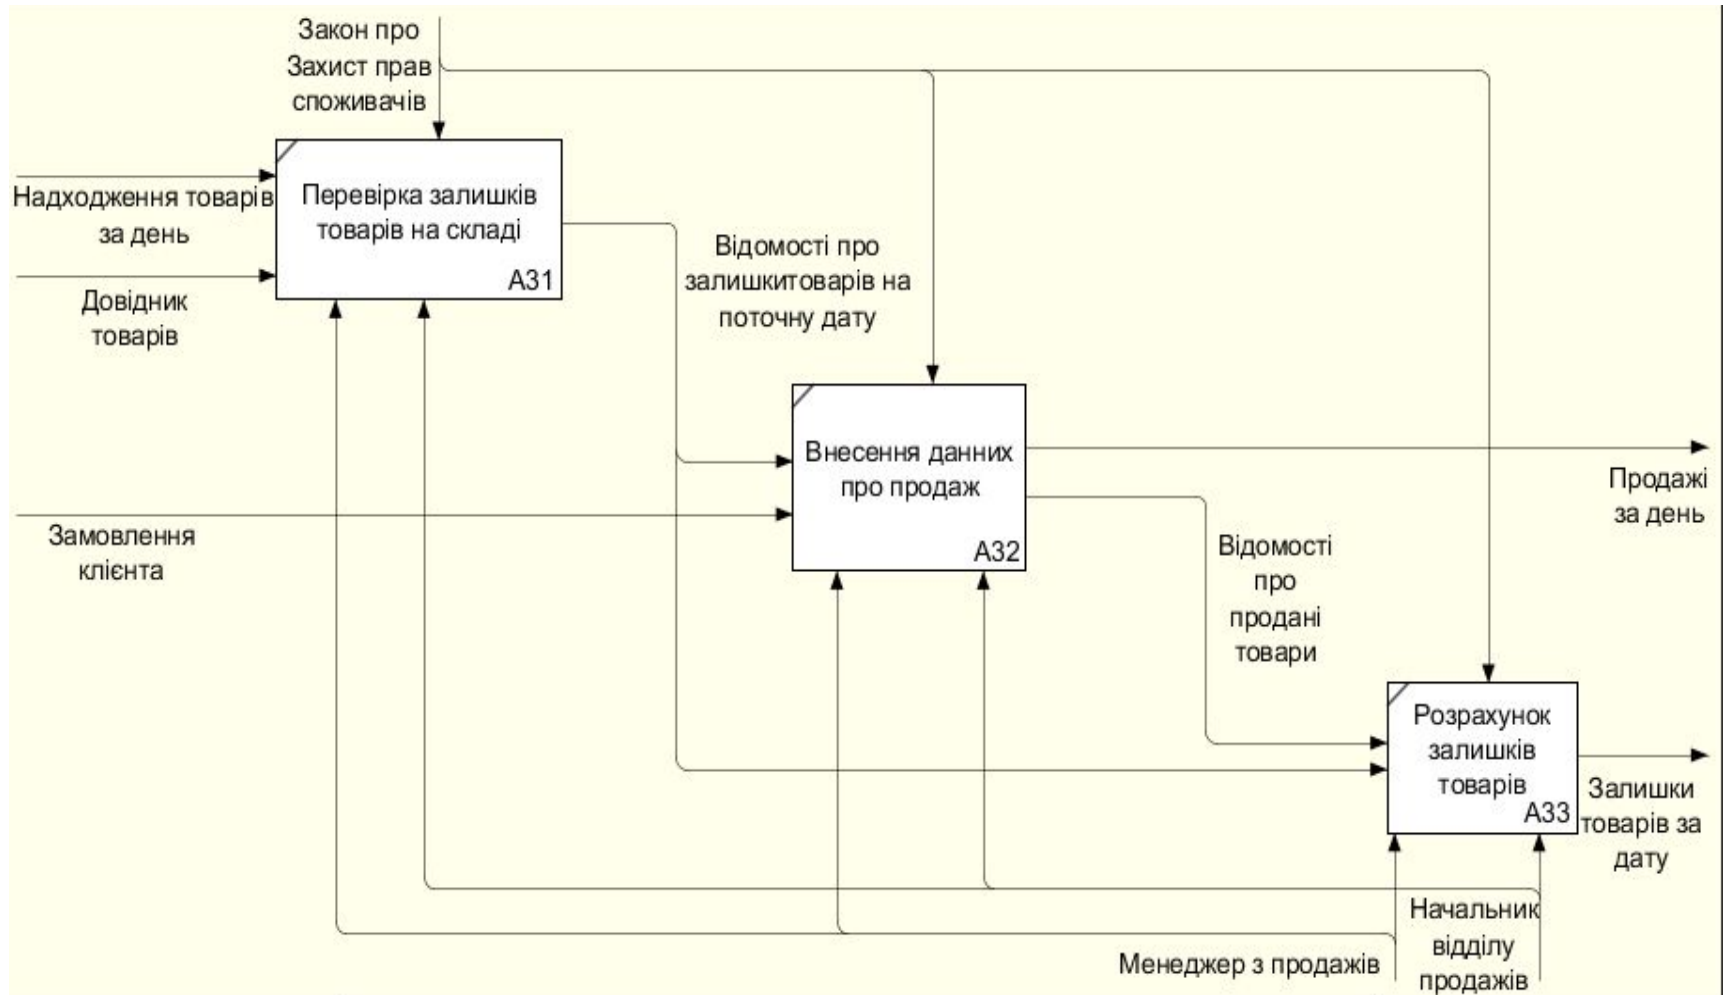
Закон про Захист прав споживачів

Надходження товарів за день

Довідник товарів

Перевірка залишків товарів на складі

A31

Відомості про залишкитоварів на поточну дату

Внесення данних про продаж

A32

Продажі за день

Замовлення клієнта

Відомості про продані товари

Розрахунок залишків товарів

A33

Залишки товарів за дату

Начальник відділу продажів

Менеджер з продажів